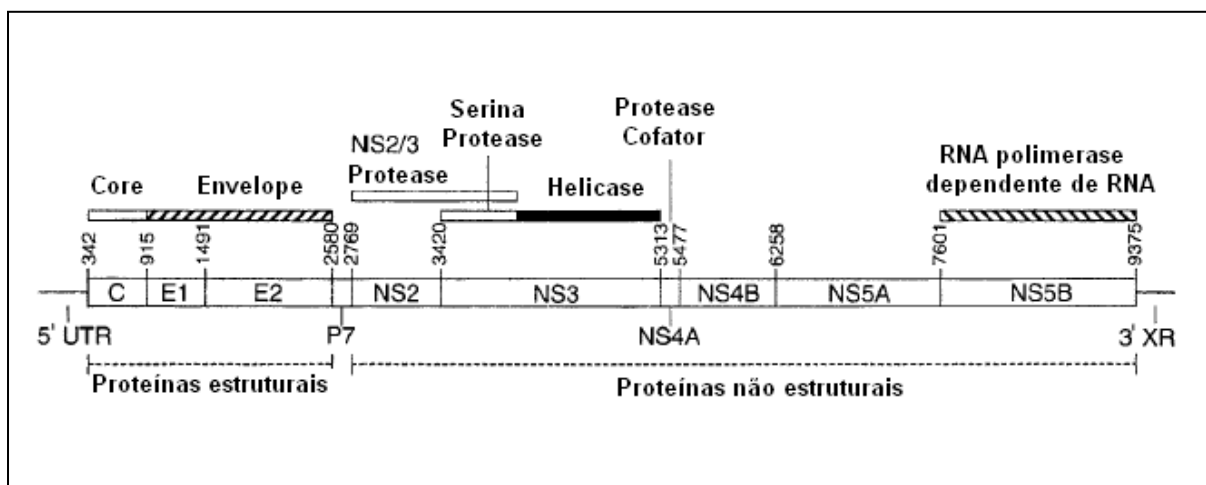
Serina Protease

Protease Cofator

NS2/3 Protease

Core

Envelope

Helicase

RNA polimerase dependente de RNA

342
915
1491
2580
2769
3420
5313
5477
6258
7601
9375

C
E1
E2
NS2
NS3
NS4B
NS5A
NS5B

5' UTR
P7
NS4A
3' XR

Proteínas estruturais

Proteínas não estruturais